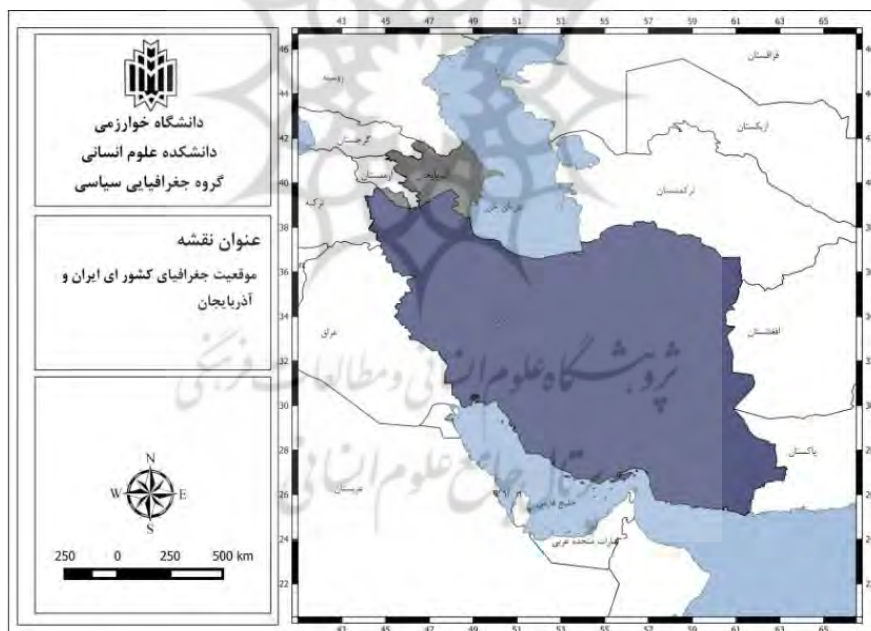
دانشگاه خوارزمی
دانشکده علوم انسانی
گروه جغرافیایی سیاسی

عنوان نقشه
موقعیت جغرافیای کشور ای ایران و آذربایجان

N
W E
S
250 0 250 500 km

43 45 47 49 51 53 55 57 59 61 63 65

46
44
42
40
38
36
34
32
30
28
26
24
22

قزاقستان
روسیه
گرجستان
ازبکستان
ارمنستان
آذربایجان
ترکمنستان
ترکیه
دریای خزر
عراق
افغانستان
پاکستان
عربستان
خلیج فارس
امارات متحده عربی

پژوهشگاه علوم انسانی و مطالعات فرهنگی
پرتال جامع علوم انسانی